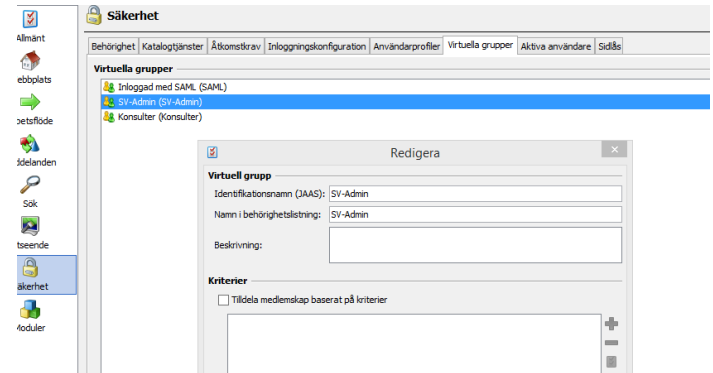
Allmänt
ebbplats
etsflöde
ddelanden
Sök
tseende
äkerhet
Moduler

Säkerhet

Behörighet | Katalogtjänster | Åtkomstkrav | Inloggningskonfiguration | Användarprofiler | Virtuella grupper | Aktiva användare | Sidlås

Virtuella grupper

Inloggad med SAML (SAML)
SV-Admin (SV-Admin)
Konsulter (Konsulter)

Redigera

Virtuell grupp

Identifikationsnamn (JAAS): SV-Admin
Namn i behörighetslistning: SV-Admin
Beskrivning:

Kriterier

Tilldela medlemskap baserat på kriterier